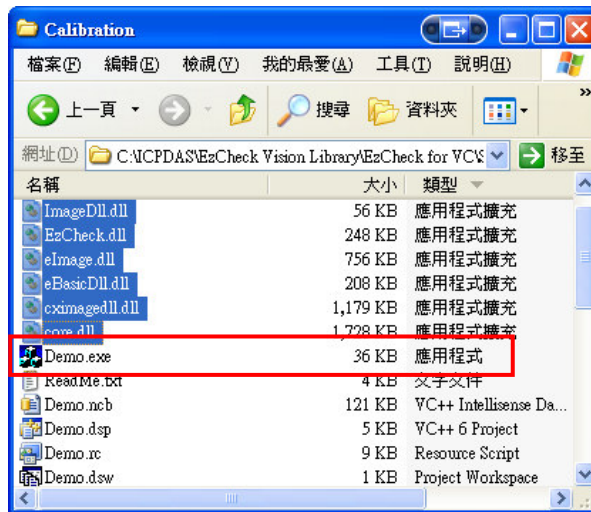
Calibration

檔案(F) 編輯(E) 檢視(V) 我的最愛(A) 工具(T) 說明(H)

上一頁 搜尋 資料夾

網址(D) C:\ICPDAS\EzCheck Vision Library\EzCheck for VC\ 移至

| 名稱 | 大小 | 類型 |
|---|---|---|
| ImageDll.dll | 56 KB | 應用程式擴充 |
| EzCheck.dll | 248 KB | 應用程式擴充 |
| eImage.dll | 756 KB | 應用程式擴充 |
| eBasicDll.dll | 208 KB | 應用程式擴充 |
| cximagedll.dll | 1,179 KB | 應用程式擴充 |
| core.dll | 1,728 KB | 應用程式擴充 |
| Demo.exe | 36 KB | 應用程式 |
| ReadMe.txt | 4 KB | 文字文件 |
| Demo.ncb | 121 KB | VC++ Intellisense Da... |
| Demo.dsp | 5 KB | VC++ 6 Project |
| Demo.rc | 9 KB | Resource Script |
| Demo.dsw | 1 KB | Project Workspace |